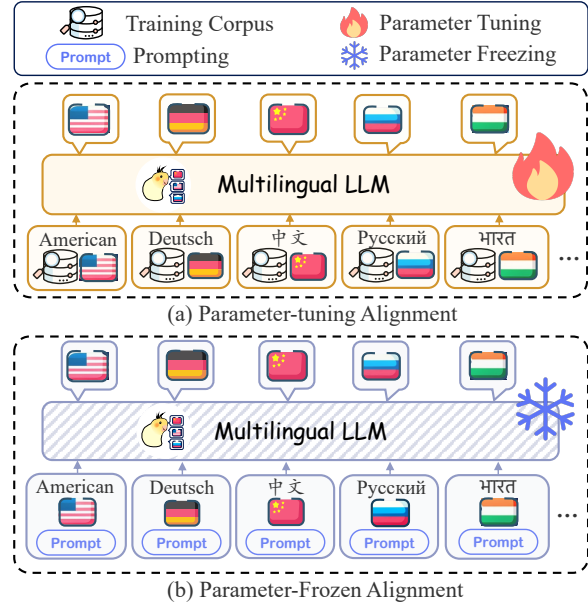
Training Corpus
Parameter Tuning
Prompt Prompting
Parameter Freezing

Multilingual LLM

American
Deutsch
中文
Русский
भारत
...

(a) Parameter-tuning Alignment

Multilingual LLM

American
Prompt
Deutsch
Prompt
中文
Prompt
Русский
Prompt
भारत
Prompt
...

(b) Parameter-Frozen Alignment